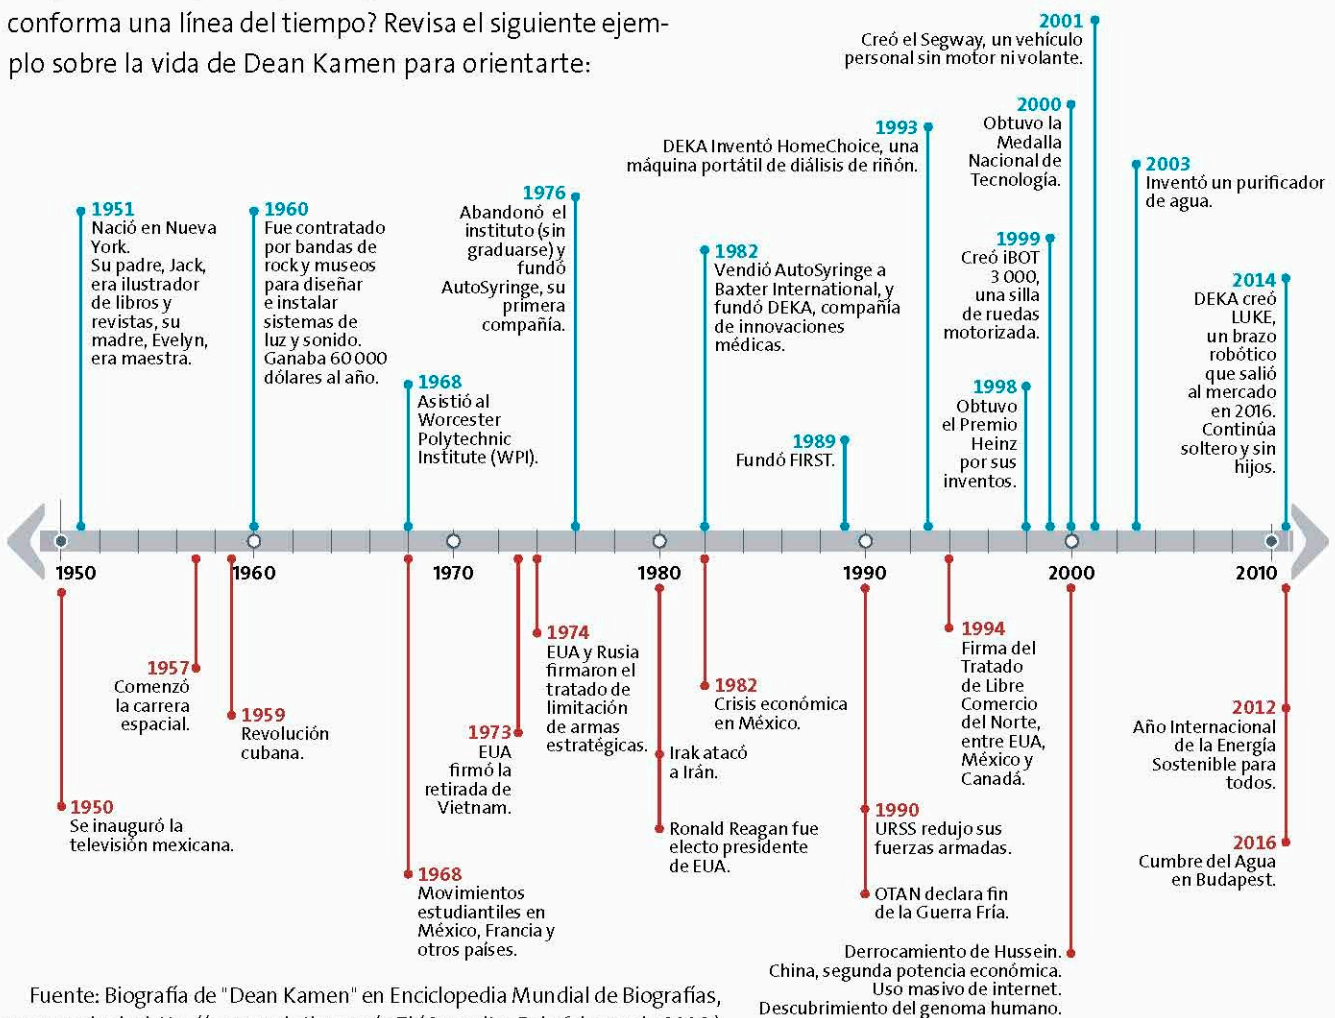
conforma una línea del tiempo? Revisa el siguiente ejemplo sobre la vida de Dean Kamen para orientarte:

2001
Creó el Segway, un vehículo personal sin motor ni volante.

2000
Obtuvo la Medalla Nacional de Tecnología.

1993
DEKA Inventó HomeChoice, una máquina portátil de diálisis de riñón.

2003
Inventó un purificador de agua.

1951
Nació en Nueva York.
Su padre, Jack, era ilustrador de libros y revistas, su madre, Evelyn, era maestra.

1960
Fue contratado por bandas de rock y museos para diseñar e instalar sistemas de luz y sonido. Ganaba 60 000 dólares al año.

1976
Abandonó el instituto (sin graduarse) y fundó AutoSyringe, su primera compañía.

1982
Vendió AutoSyringe a Baxter International, y fundó DEKA, compañía de innovaciones médicas.

1999
Creó iBOT 3 000, una silla de ruedas motorizada.

2014
DEKA creó LUKE, un brazo robótico que salió al mercado en 2016. Continúa soltero y sin hijos.

1968
Asistió al Worcester Polytechnic Institute (WPI).

1998
Obtuvo el Premio Heinz por sus inventos.

1989
Fundó FIRST.

1950 1960 1970 1980 1990 2000 2010

1957
Comenzó la carrera espacial.

1959
Revolución cubana.

1950
Se inauguró la televisión mexicana.

1973
EUA firmó la retirada de Vietnam.

1974
EUA y Rusia firmaron el tratado de limitación de armas estratégicas.

1968
Movimientos estudiantiles en México, Francia y otros países.

1982
Crisis económica en México.

Irak atacó a Irán.

Ronald Reagan fue electo presidente de EUA.

1994
Firma del Tratado de Libre Comercio del Norte, entre EUA, México y Canadá.

1990
URSS redujo sus fuerzas armadas.

OTAN declara fin de la Guerra Fría.

2012
Año Internacional de la Energía Sostenible para todos.

2016
Cumbre del Agua en Budapest.

Derrocamiento de Hussein.
China, segunda potencia económica.
Uso masivo de internet.
Descubrimiento del genoma humano.

Fuente: Biografía de "Dean Kamen" en Enciclopedia Mundial de Biografías,